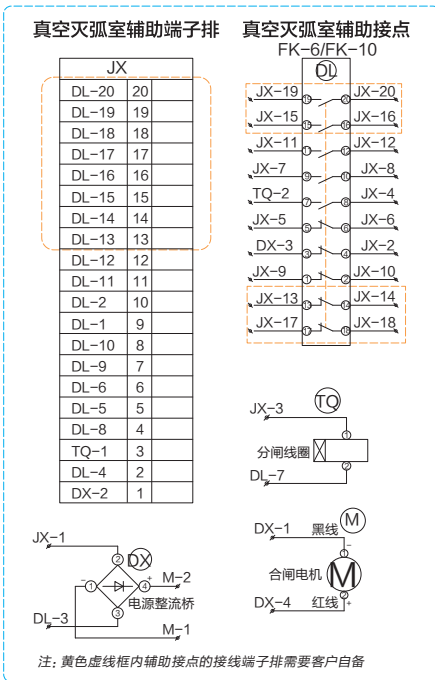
真空灭弧室辅助端子排

| JX | | |
|---|---|---|
| DL-20 | 20 | |
| DL-19 | 19 | |
| DL-18 | 18 | |
| DL-17 | 17 | |
| DL-16 | 16 | |
| DL-15 | 15 | |
| DL-14 | 14 | |
| DL-13 | 13 | |
| DL-12 | 12 | |
| DL-11 | 11 | |
| DL-2 | 10 | |
| DL-1 | 9 | |
| DL-10 | 8 | |
| DL-9 | 7 | |
| DL-6 | 6 | |
| DL-5 | 5 | |
| DL-8 | 4 | |
| TQ-1 | 3 | |
| DL-4 | 2 | |
| DX-2 | 1 | |

真空灭弧室辅助接点
FK-6/FK-10
DL
JX-19 ⑲ ⑳ JX-20
JX-15 ⑮ ⑯ JX-16
JX-11 ⑪ ⑫ JX-12
JX-7 ⑦ ⑧ JX-8
TQ-2 ⑦ ⑧ JX-4
JX-5 ⑤ ⑥ JX-6
DX-3 ③ ④ JX-2
JX-9 ① ② JX-10
JX-13 ⑬ ⑭ JX-14
JX-17 ⑰ ⑱ JX-18

JX-3 TQ ①
分闸线圈
DL-7 ②

DX-1 黑线 M
合闸电机 M
DX-4 红线 +

JX-1 ② DX
① ④ M-2
电源整流桥
DL-3 ③
M-1

注：黄色虚线框内辅助接点的接线端子排需要客户自备